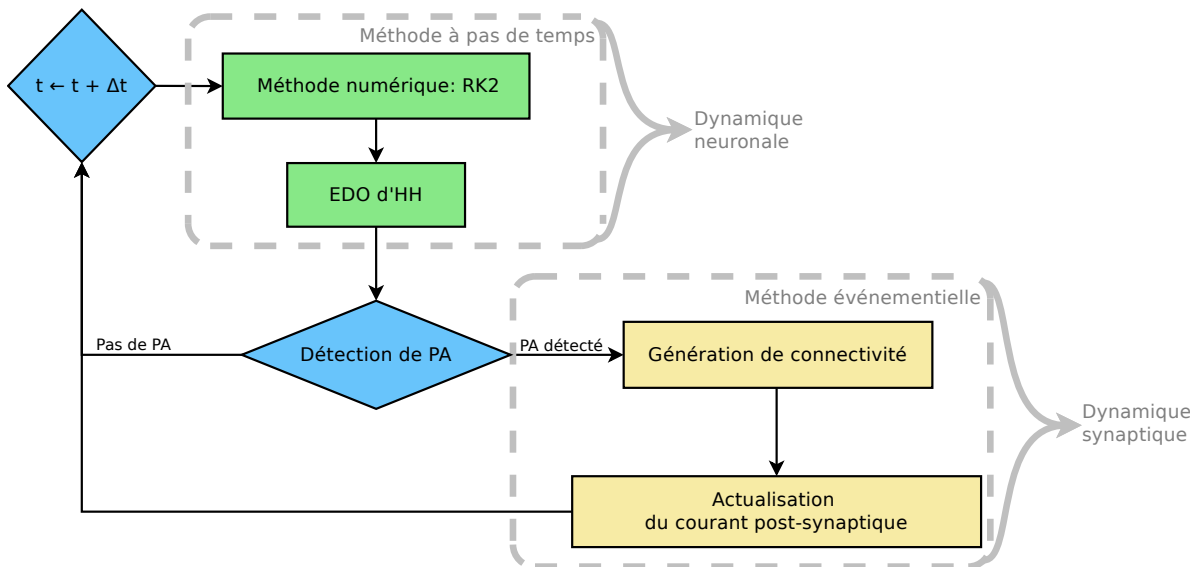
$t \leftarrow t + \Delta t$

Méthode à pas de temps

Méthode numérique: RK2

EDO d'HH

Dynamique neuronale

Méthode événementielle

Pas de PA

Détection de PA

PA détecté

Génération de connectivité

Dynamique synaptique

Actualisation du courant post-synaptique